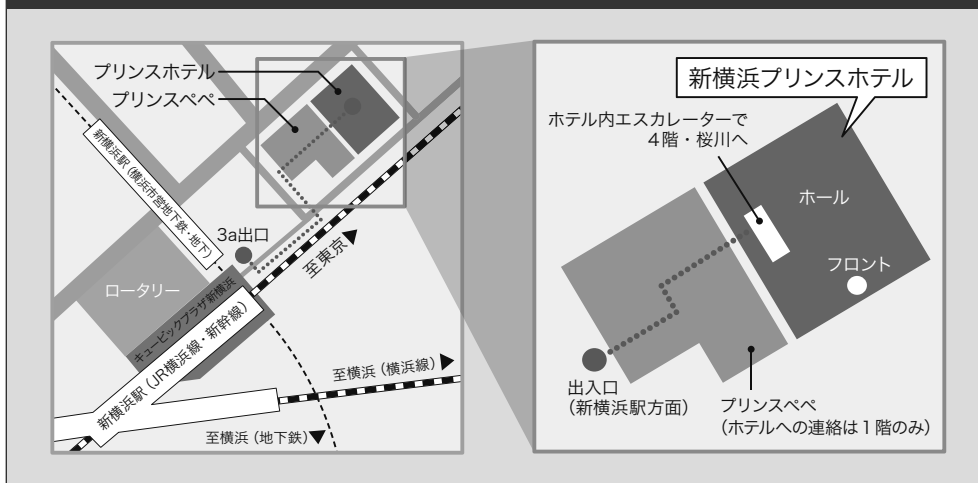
プリンスホテル
プリンスペペ
新横浜駅（横浜市営地下鉄・地下）
3a出口
ロータリー
キュービックプラザ新横浜
至東京
新横浜駅（JR横浜線・新幹線）
至横浜（横浜線）
至横浜（地下鉄）

新横浜プリンスホテル
ホテル内エスカレーターで4階・桜川へ
ホール
フロント
出入口（新横浜駅方面）
プリンスペペ（ホテルへの連絡は1階のみ）